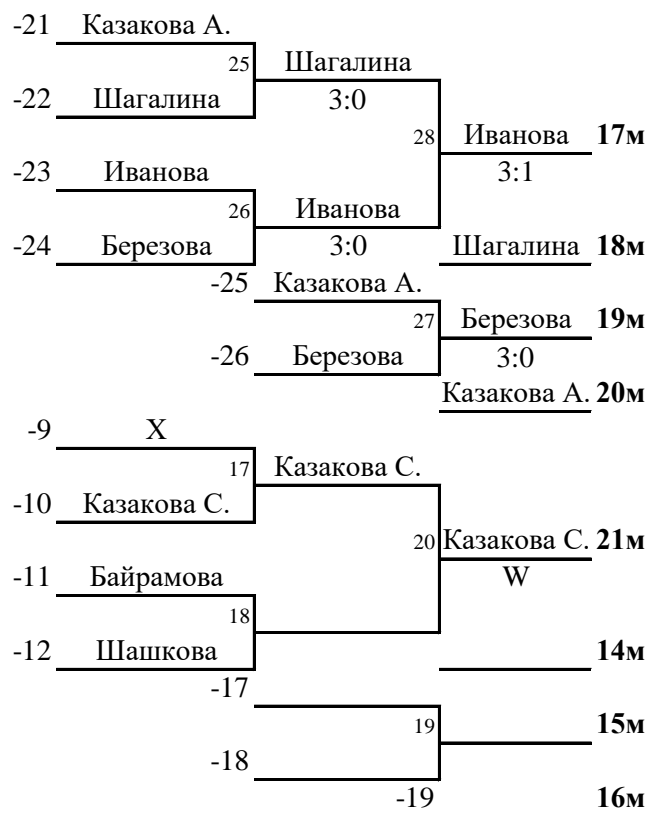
-21 Казакова А.
25 Шагалина
-22 Шагалина
3:0
28 Иванова **17м**
3:1
-23 Иванова
26 Иванова
-24 Березова
3:0
Шагалина **18м**
-25 Казакова А.
27 Березова **19м**
-26 Березова
3:0
Казакова А. **20м**
-9 X
17 Казакова С.
-10 Казакова С.
20 Казакова С. **21м**
W
-11 Байрамова
18
-12 Шашкова
**14м**
-17
19 **15м**
-18
-19 **16м**